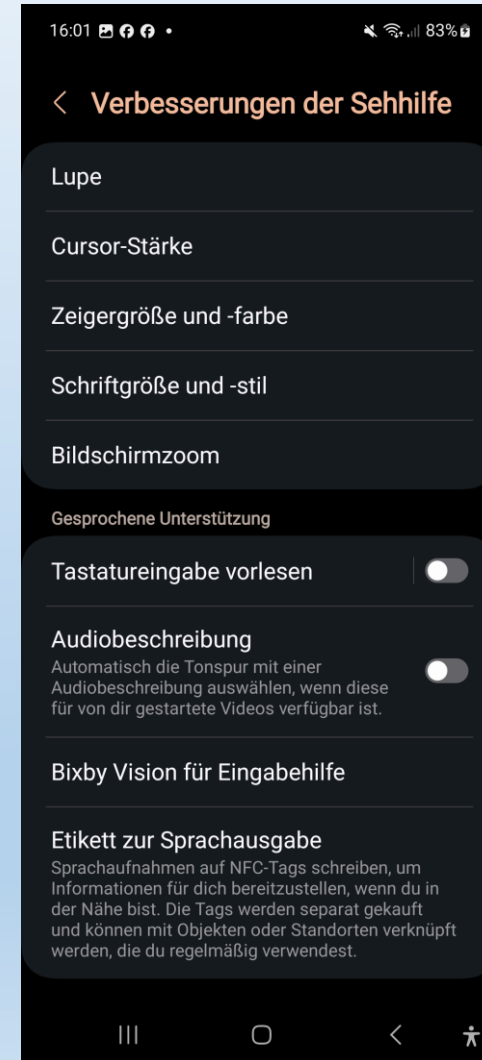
16:01 •

83%

< Verbesserungen der Sehhilfe

Lupe

Cursor-Stärke

Zeigergröße und -farbe

Schriftgröße und -stil

Bildschirmzoom

Gesprochene Unterstützung

Tastatureingabe vorlesen

Audiobeschreibung
Automatisch die Tonspur mit einer Audiobeschreibung auswählen, wenn diese für von dir gestartete Videos verfügbar ist.

Bixby Vision für Eingabehilfe

Etikett zur Sprachausgabe
Sprachaufnahmen auf NFC-Tags schreiben, um Informationen für dich bereitzustellen, wenn du in der Nähe bist. Die Tags werden separat gekauft und können mit Objekten oder Standorten verknüpft werden, die du regelmäßig verwendest.

|||